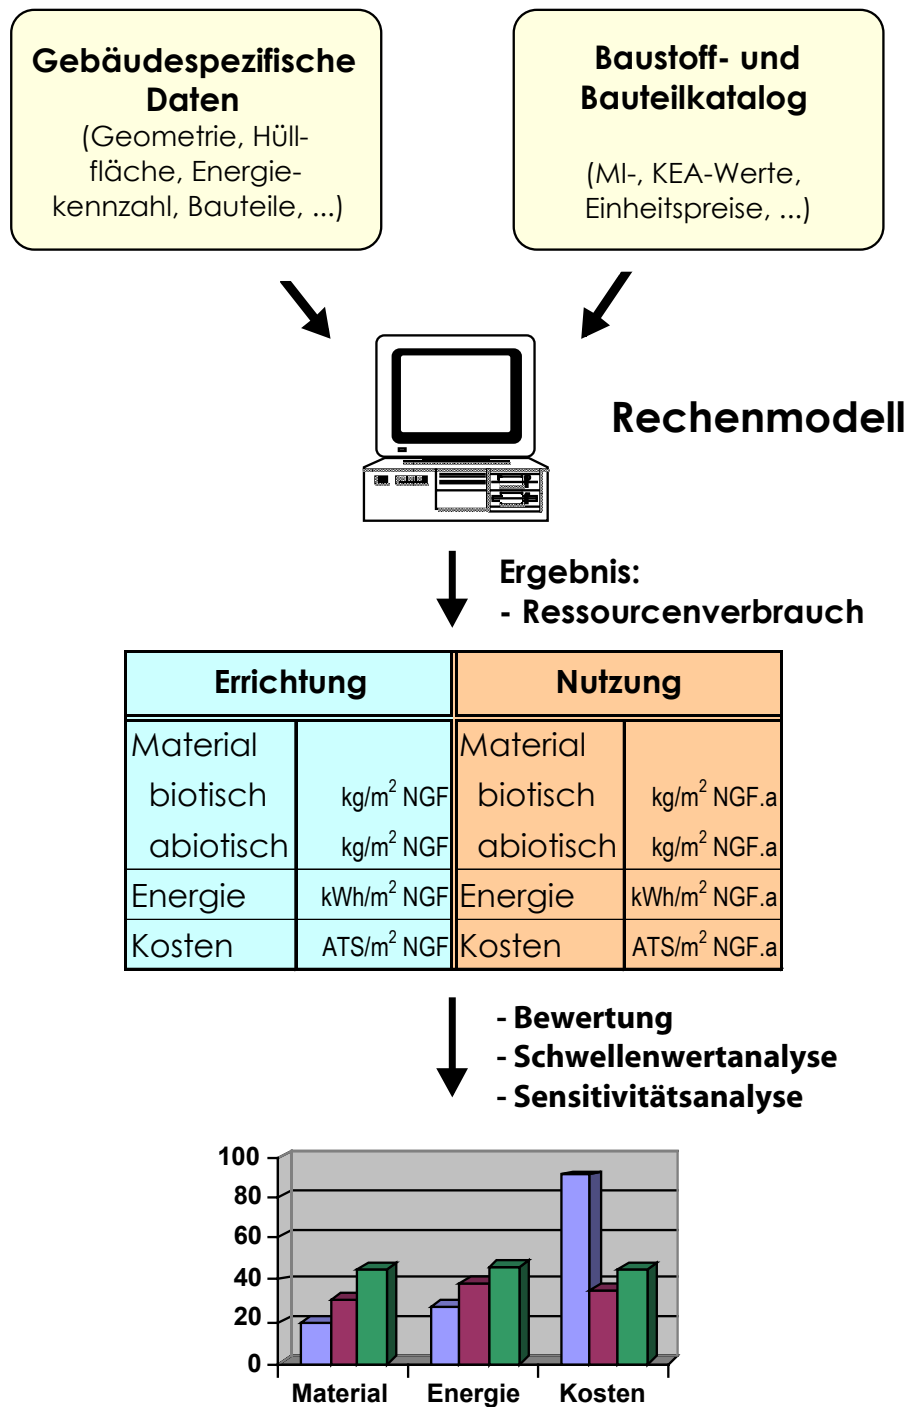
**Gebäudespezifische Daten**
(Geometrie, Hüllfläche, Energiekennzahl, Bauteile, ...)

**Baustoff- und Bauteilkatalog**
(MI-, KEA-Werte, Einheitspreise, ...)

**Rechenmodell**

**Ergebnis:**
**- Ressourcenverbrauch**

| Errichtung | | Nutzung | |
|---|---|---|---|
| Material | | Material | |
| biotisch | kg/m$^2$ NGF | biotisch | kg/m$^2$ NGF.a |
| abiotisch | kg/m$^2$ NGF | abiotisch | kg/m$^2$ NGF.a |
| Energie | kWh/m$^2$ NGF | Energie | kWh/m$^2$ NGF.a |
| Kosten | ATS/m$^2$ NGF | Kosten | ATS/m$^2$ NGF.a |

**- Bewertung**
**- Schwellenwertanalyse**
**- Sensitivitätsanalyse**

100
80
60
40
20
0
Material Energie Kosten